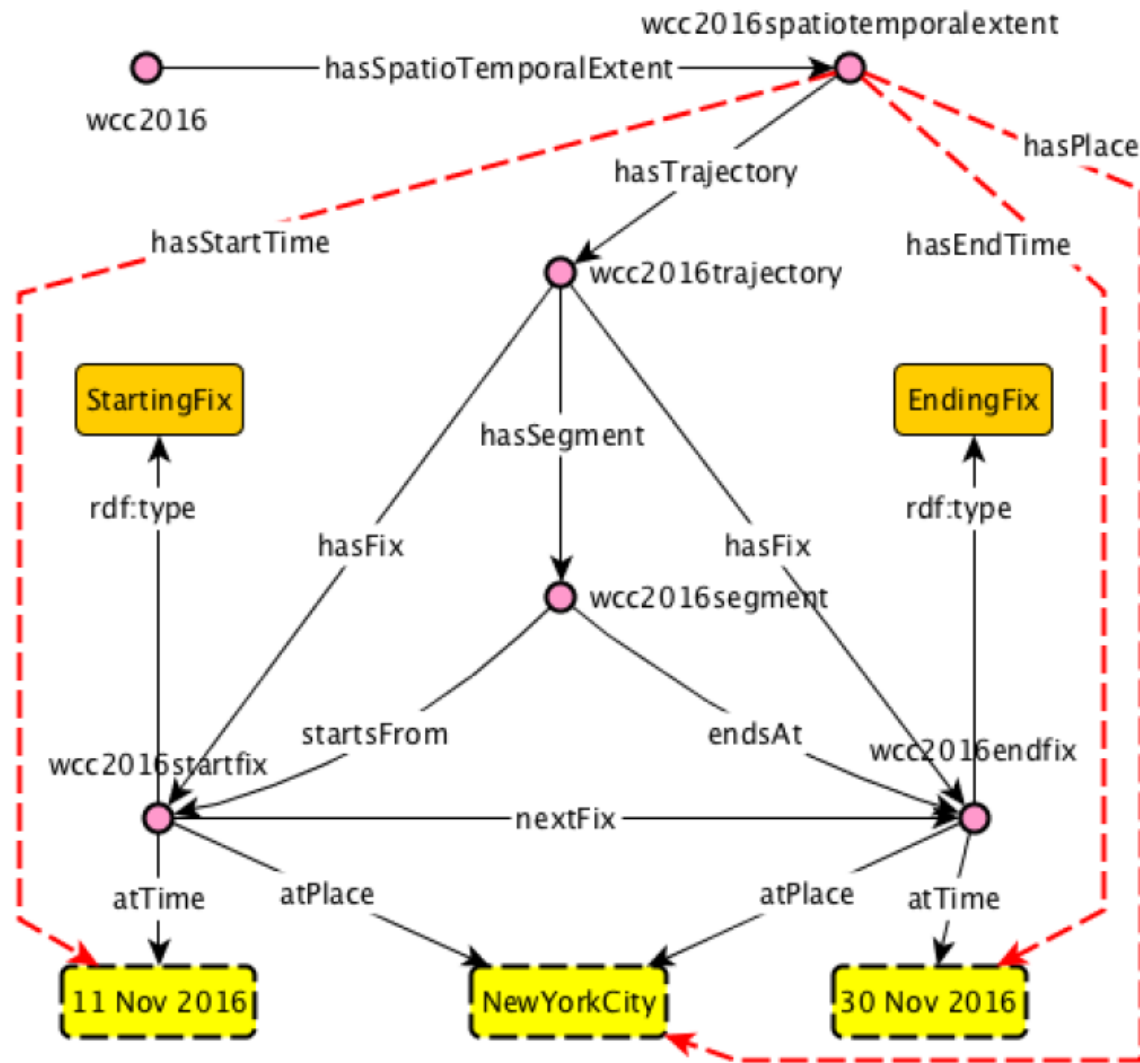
wcc2016spatiotemporalextent

wcc2016

hasSpatioTemporalExtent

hasPlace

hasTrajectory

hasStartTime

hasEndTime

wcc2016trajectory

StartingFix

EndingFix

hasSegment

rdf:type

rdf:type

hasFix

hasFix

wcc2016segment

startsFrom

endsAt

wcc2016startfix

wcc2016endfix

nextFix

atTime

atPlace

atPlace

atTime

11 Nov 2016

NewYorkCity

30 Nov 2016